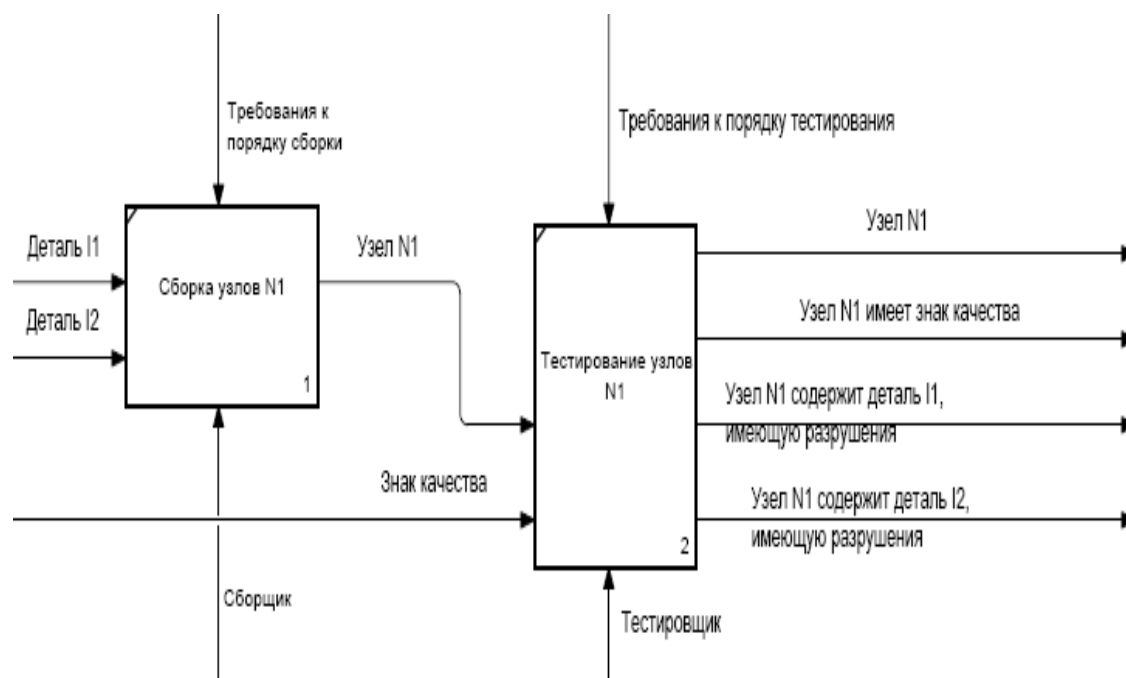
Требования к порядку сборки

Требования к порядку тестирования

Деталь I1

Деталь I2

Сборка узлов N1

1

Узел N1

Тестирование узлов N1

2

Узел N1

Узел N1 имеет знак качества

Узел N1 содержит деталь I1, имеющую разрушения

Знак качества

Узел N1 содержит деталь I2, имеющую разрушения

Сборщик

Тестировщик